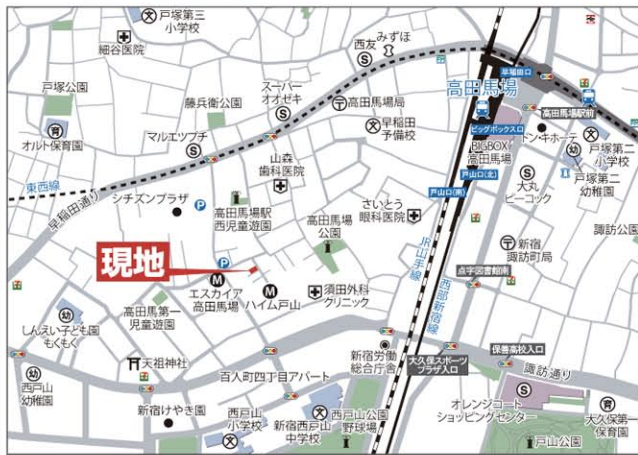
戸塚第三小学校
細谷医院
みずほ
西友
早稲田口
高田馬場
戸山口
高田馬場駅前
戸塚第二小学校
戸塚第二幼稚園
戸塚公園
オルト保育園
藤兵衛公園
スーパーオオゼキ
高田馬場局
早稲田予備校
マルエツプチ
ビッグボックス口
BIGBOX高田馬場
ドン・キホーテ
東西線
早稲田通り
山森歯科医院
戸山口(北)
戸山口(南)
大丸ピーコック
シチズンプラザ
高田馬場駅西児童遊園
高田馬場公園
さいとう眼科医院
JR山手線
西武新宿線
新宿諏訪町局
諏訪公園
現地
エスカイア高田馬場
ハイム戸山
須田外科クリニック
点字図書館
高田馬場第一児童遊園
しんえい子ども園もくもく
天祖神社
新宿今井総合病院
大久保スポーツプラザ入口
保善高校入口
諏訪通り
西戸山幼稚園
百人町四丁目アパート
オレンジコートショッピングセンター
新宿けやき園
西戸山小学校
新宿西戸山中学校
西戸山公園野球場
戸山公園
大久保第一保育園